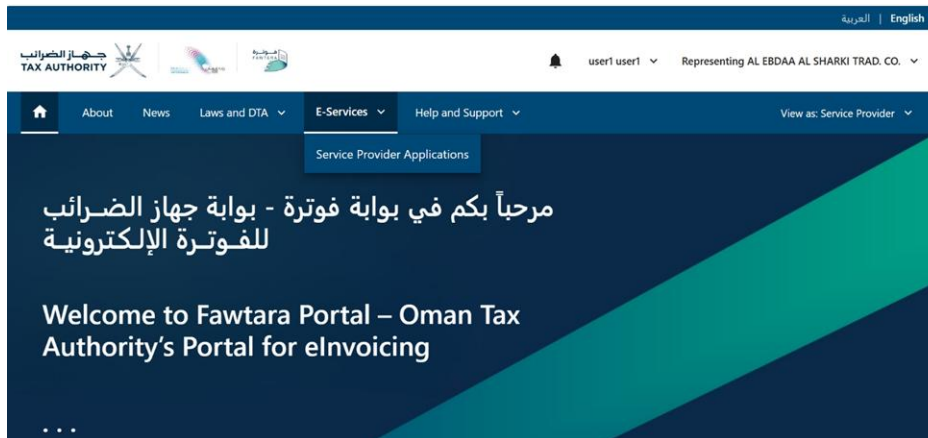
العربية | English

جهاز الضرائب
TAX AUTHORITY

فوترة
FAWTARA

user1 user1
Representing AL EBDAA AL SHARKI TRAD. CO.

About News Laws and DTA E-Services Help and Support View as: Service Provider

Service Provider Applications

مرحباً بكم في بوابة فوترة - بوابة جهاز الضـرائب للفـوتـرة الإلـكترونيـة

Welcome to Fawtara Portal – Oman Tax Authority's Portal for eInvoicing

. . .